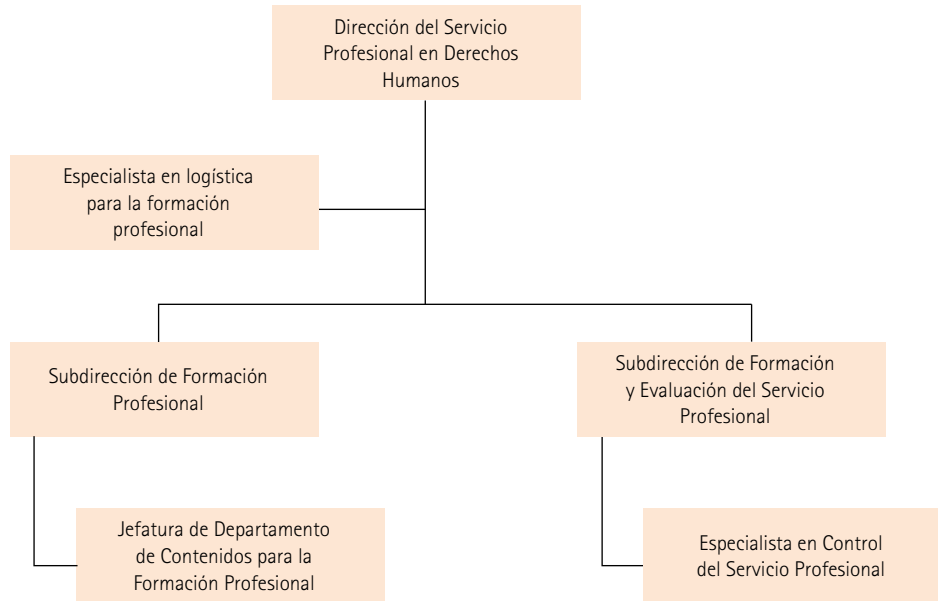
Dirección del Servicio Profesional en Derechos Humanos

Especialista en logística para la formación profesional

Subdirección de Formación Profesional

Subdirección de Formación y Evaluación del Servicio Profesional

Jefatura de Departamento de Contenidos para la Formación Profesional

Especialista en Control del Servicio Profesional